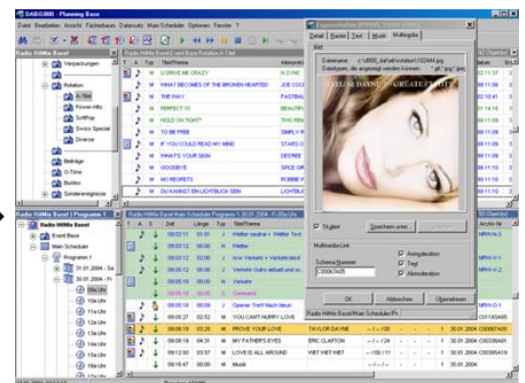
DABiS800 - Planning Base
Datei Bearbeiten Ansicht Fachentaus Datenval Main Scheduler Optionen Fenster ?

Radio HitMix Basel
Verpackungen
Rotation
A-Titel
Power-Hits
SoftPop
Swiss Special
Diverse
Beiträge
O-Töne
Bumper
Sonderereignisse

Radio HitMix Basel Event Base Rotation A-Titel
T A Typ TitelThema Interpret
M U DRIVE ME CRAZY N SYNC
M THE WAY YOU MAKE ME FEEL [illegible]
M THE WAY FASTBALL
M PERFECT 10 BEAUTIFUL SOUTH
M HOLD ON TIGHT THE REAL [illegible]
M TO BE FREE SIMPLY RED
M IF YOU COULD READ MY MIND STARS ON 54
M WHAT'S YOUR SIGN DES'REE
M GOODBYE SPICE GIRLS
M NO REGRETS ROBBIE WILLIAMS
M DU KANNST EIN LICHTBLICK SEIN LICHTBLICK

Radio HitMix Basel | Programm 1
Radio HitMix Basel
Event Base
Main Scheduler
Programm1
31.01.2004 - Sa
30.01.2004 - Fr
09e Uhr
10e Uhr
11e Uhr
12e Uhr
13e Uhr
14e Uhr
15e Uhr
16e Uhr

Radio HitMix Basel Main Scheduler Programm 1 30.01.2004 - Fr 09e Uhr
T A Zeit Länge Typ TitelThema
09:00:11 01:00 Hitmix neutral + Wetter Text
09:03:11 00:00 Wetter
09:03:12 00:00 neu Verkehr + Verkehrsbeeld
09:03:12 00:00 Verkehr Gubrist aktuell und so...
09:05:15 00:00 Verkehr
09:05:18 00:00 Comment
09:05:18 00:00 Opener Treff Nach Neun
09:05:27 02:52 M YOU CAN'T HURRY LOVE
09:08:19 03:26 M PROVE YOUR LOVE TAYLOR DAYNE 30.01.2004 C00067A00
09:08:19 04:31 M MY FATHER'S EYES ERIC CLAPTON 30.01.2004 C00238A00
09:12:50 03:57 M LOVE IS ALL AROUND WET WET WET 30.01.2004 C00395A19
09:16:47 00:00 M Musik 30.01.2004

Eigenschaften [PROVE YOUR LOVE]
Detail Dateien Text Musik Multimedia
Bild
Dateiname: c:\d800_daf\allrotation\152444.jpg
Dateitypen, die angezeigt werden können: *.gif;*.jpg;*.jpe
TAYLOR DAYNE • GREATEST HITS
Skaliert Speichern unter... Löschen
Multimedia Link
Schema Nummer C00067A05
Anmoderation Text Abmoderation
OK Abbrechen Übernehmen